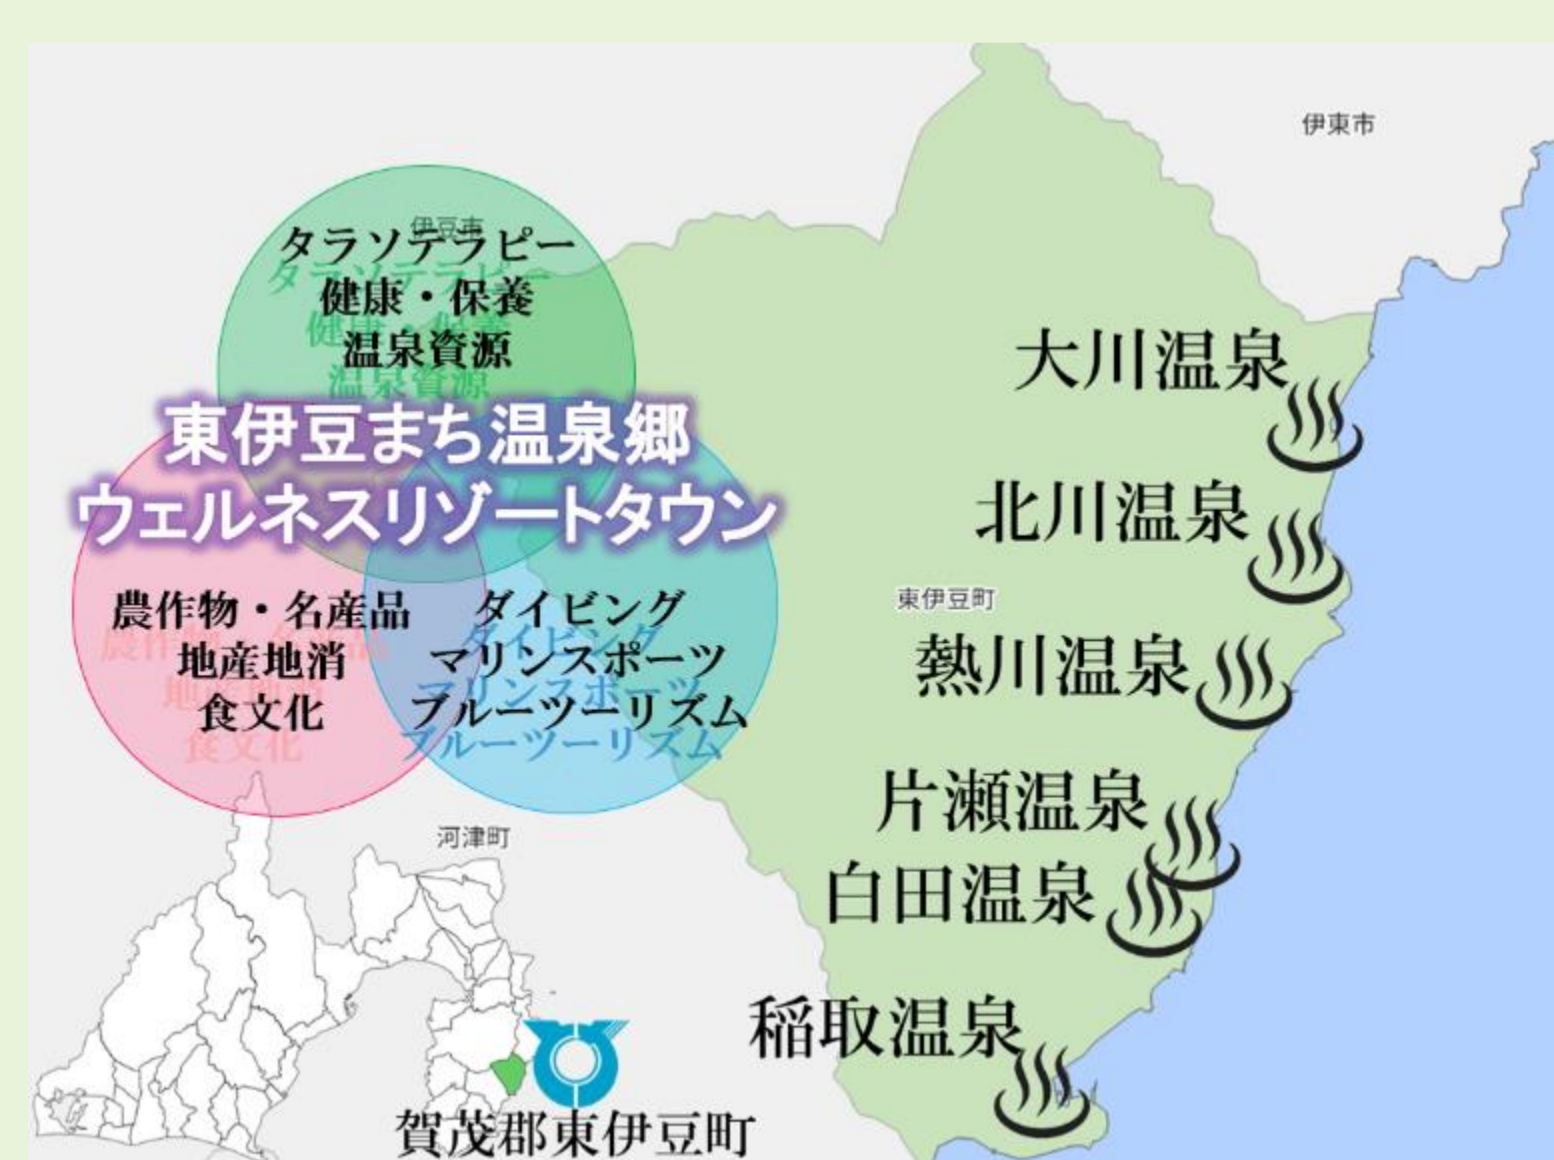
伊東市

伊豆市

タラソテラピー
健康・保養
温泉資源

東伊豆まち温泉郷
ウェルネスリゾートタウン

農作物・名産品
地産地消
食文化

ダイビング
マリンスポーツ
ブルーツーリズム

大川温泉

北川温泉

東伊豆町

熱川温泉

片瀬温泉

白田温泉

河津町

稲取温泉

賀茂郡東伊豆町